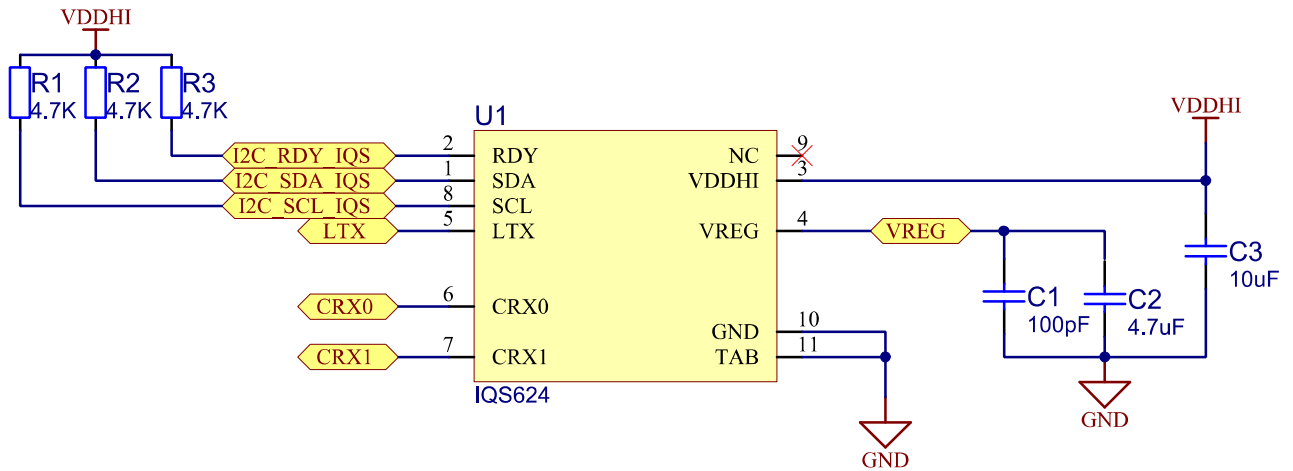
VDDHI

R1
4.7K

R2
4.7K

R3
4.7K

U1

I2C_RDY_IQS
I2C_SDA_IQS
I2C_SCL_IQS
LTX

2
1
8
5

RDY
SDA
SCL
LTX

NC
VDDHI
VREG

9
3
4

VDDHI

VREG

C3
10uF

CRX0
6
CRX0

CRX1
7
CRX1

GND
TAB
10
11

C1
100pF

C2
4.7uF

IQS624

GND

GND